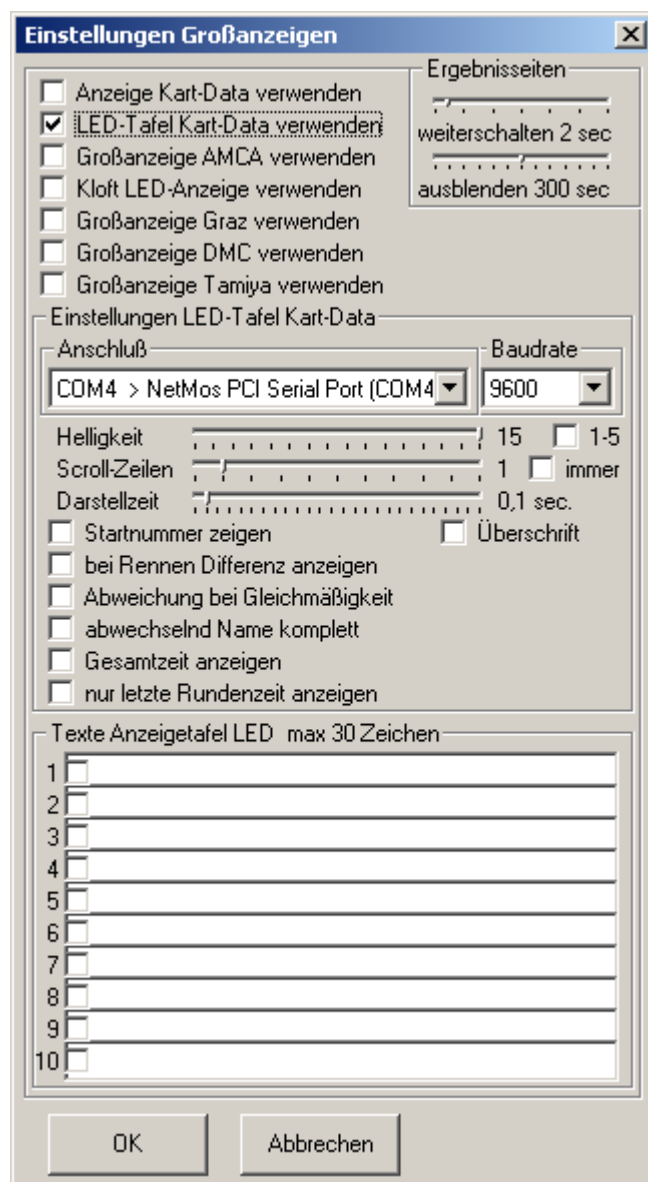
Einstellungen Großanzeigen

Anzeige Kart-Data verwenden
LED-Tafel Kart-Data verwenden
Großanzeige AMCA verwenden
Kloft LED-Anzeige verwenden
Großanzeige Graz verwenden
Großanzeige DMC verwenden
Großanzeige Tamiya verwenden

Ergebnisseiten
weiterschalten 2 sec
ausblenden 300 sec

Einstellungen LED-Tafel Kart-Data
Anschluß
COM4 > NetMos PCI Serial Port (COM4
Baudrate
9600

Helligkeit 15 1-5
Scroll-Zeilen 1 immer
Darstellzeit 0,1 sec.
Startnummer zeigen
Überschrift
bei Rennen Differenz anzeigen
Abweichung bei Gleichmäßigkeit
abwechselnd Name komplett
Gesamtzeit anzeigen
nur letzte Rundenzeit anzeigen

Texte Anzeigetafel LED max 30 Zeichen
1
2
3
4
5
6
7
8
9
10

OK
Abbrechen